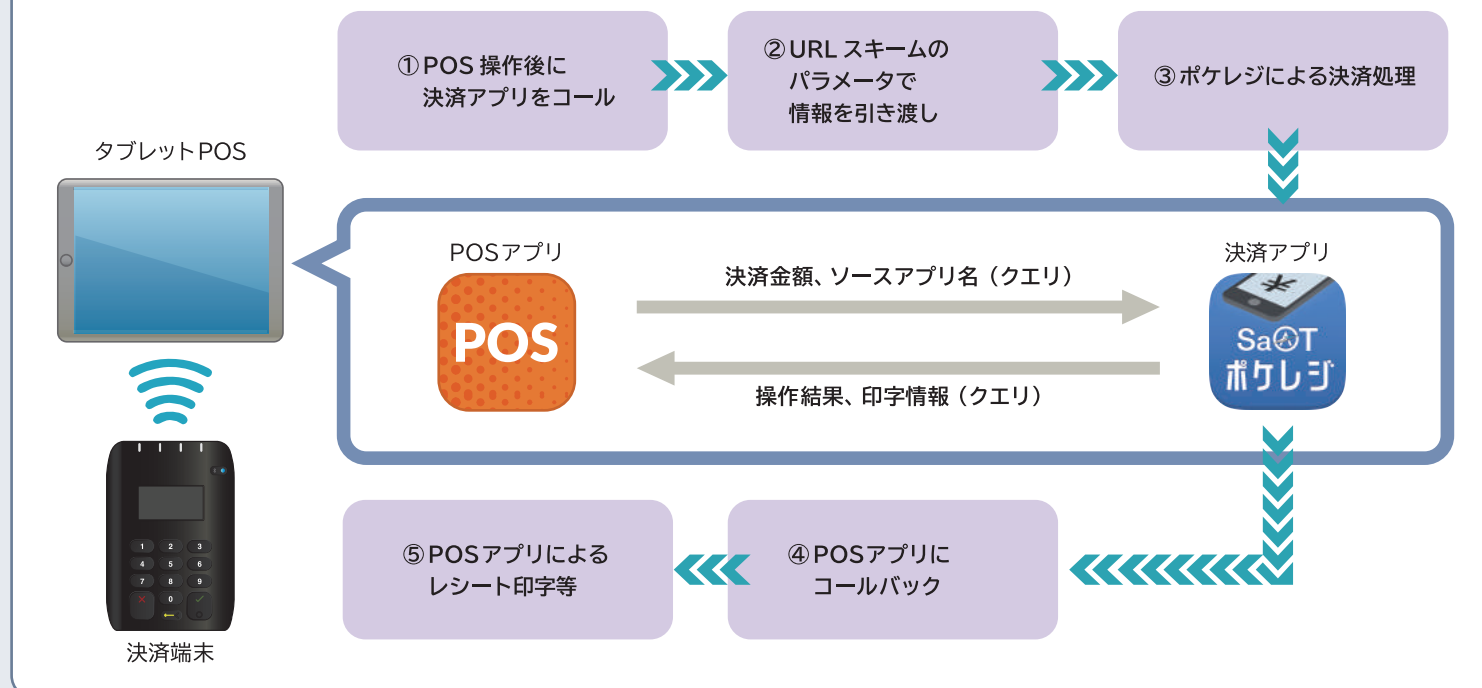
①POS 操作後に
決済アプリをコール

②URL スキームの
パラメータで
情報を引き渡し

③ポケレジによる決済処理

タブレットPOS

POSアプリ

POS

決済金額、ソースアプリ名（クエリ）

操作結果、印字情報（クエリ）

決済アプリ

¥

SaAT
ポケレジ

1 2 3
4 5 6
7 8 9
0

決済端末

⑤POSアプリによる
レシート印字等

④POSアプリに
コールバック